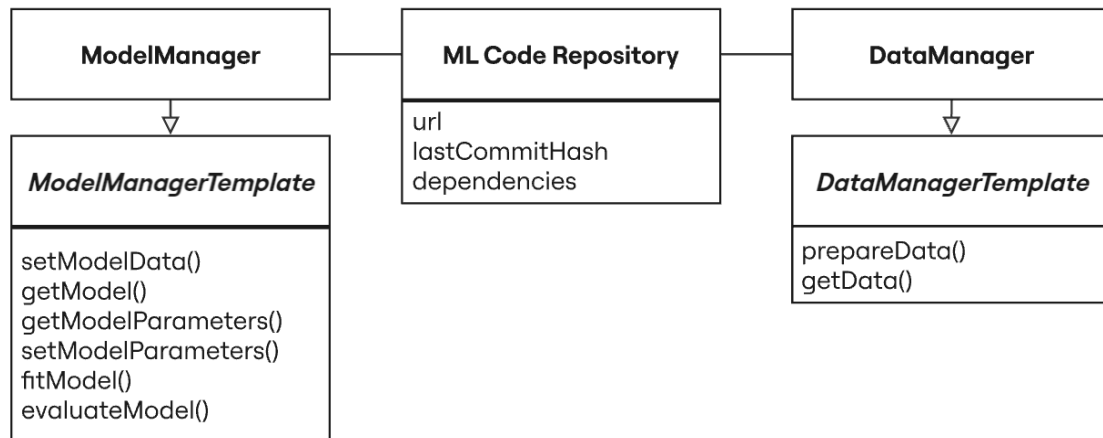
ModelManager

ML Code Repository

url
lastCommitHash
dependencies

DataManager

ModelManagerTemplate

setModelData()
getModel()
getModelParameters()
setModelParameters()
fitModel()
evaluateModel()

DataManagerTemplate

prepareData()
getData()